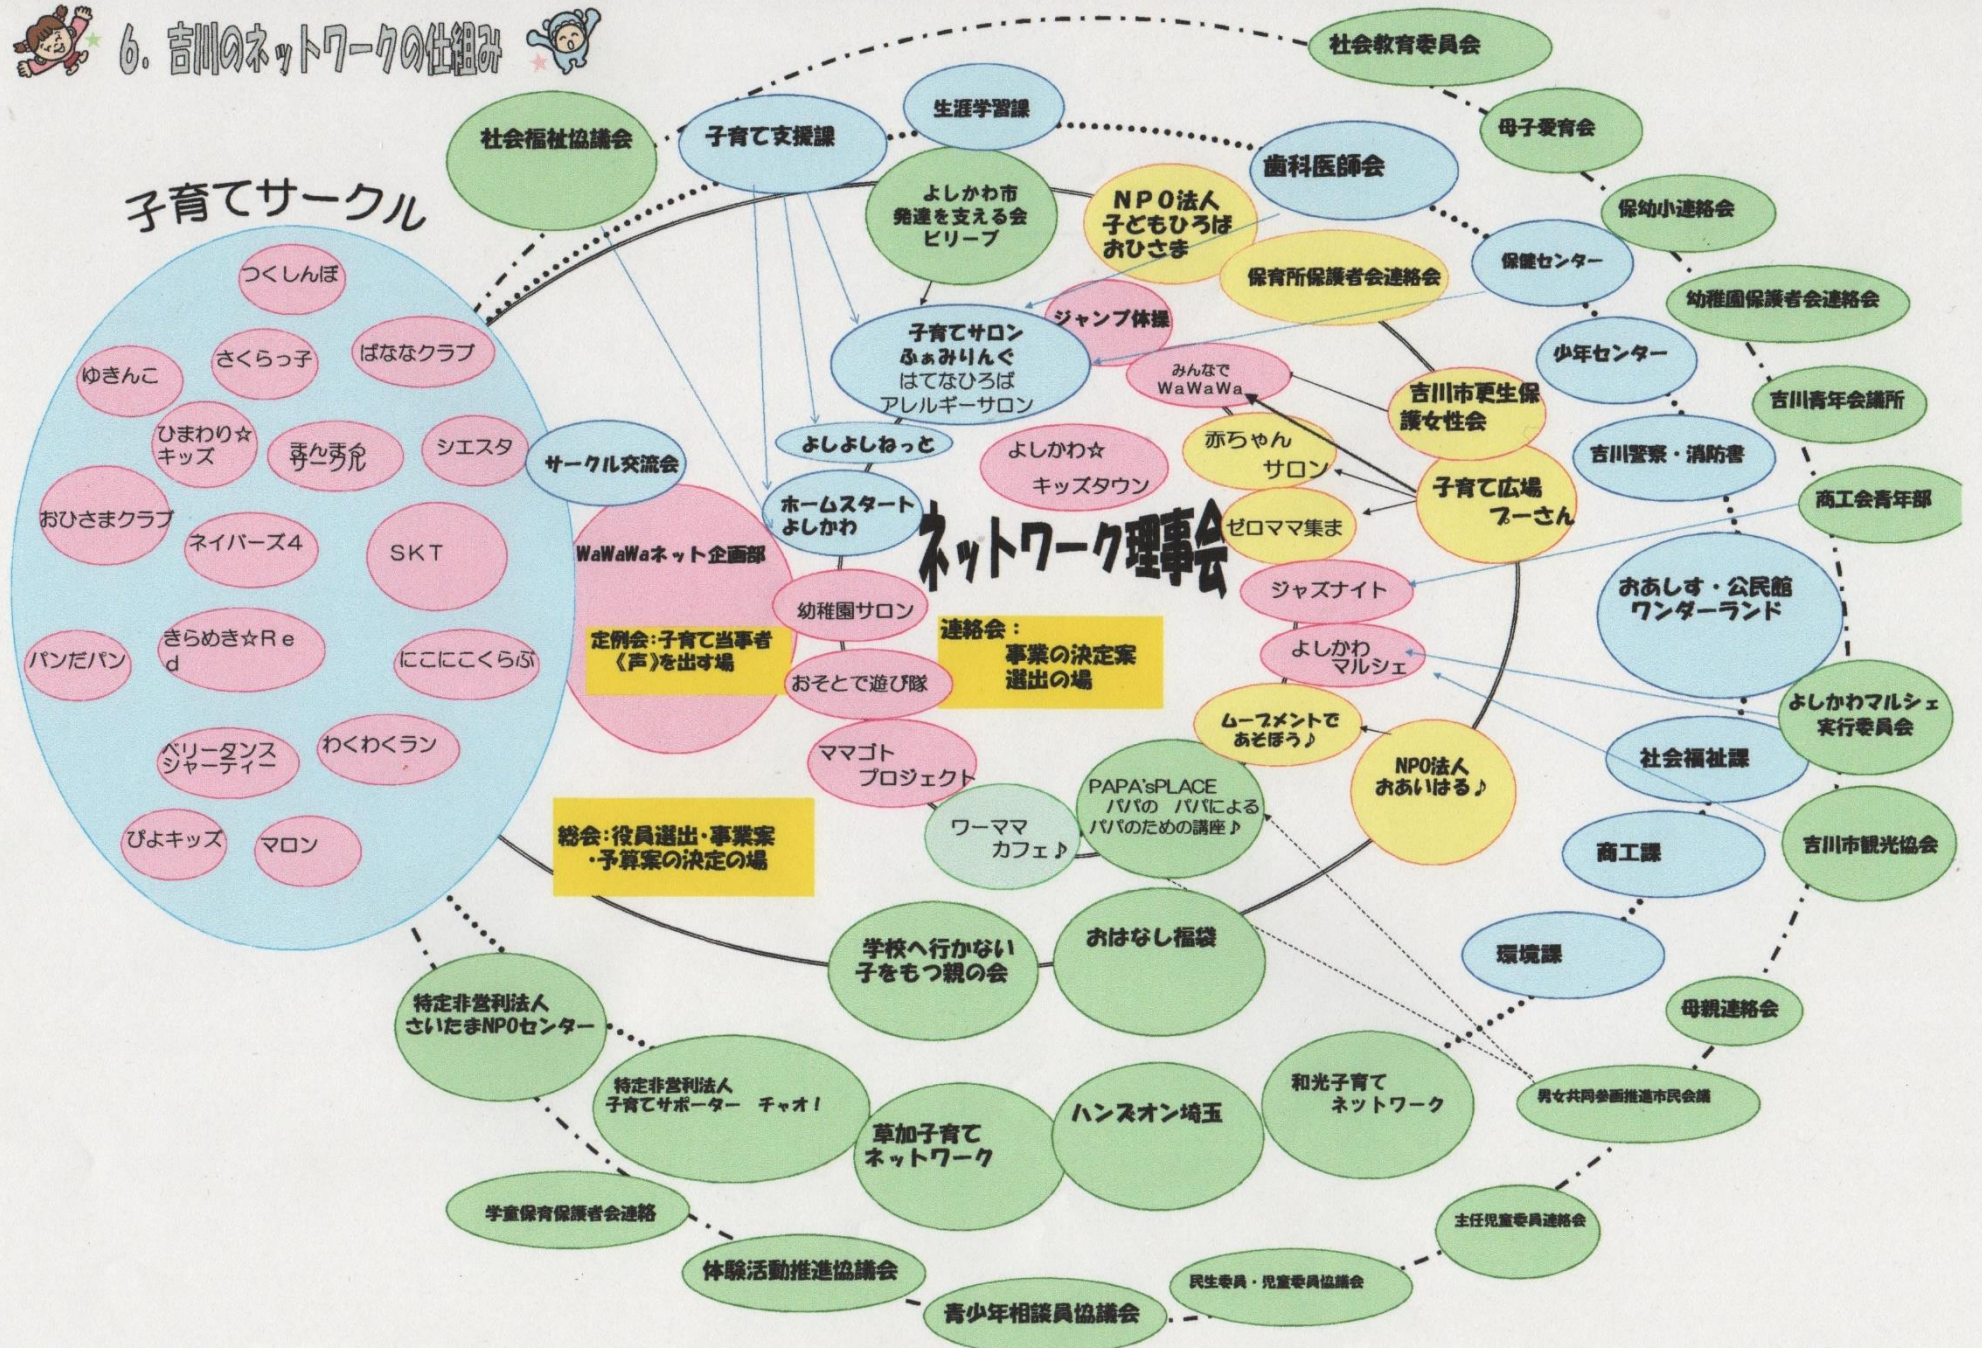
6. 吉川のネットワークの仕組み

社会教育委員会
母子愛育会
保幼小連絡会
幼稚園保護者会連絡会
吉川青年会議所
商工会青年部

生涯学習課
社会福祉協議会
子育て支援課
歯科医師会
保健センター
少年センター
吉川警察・消防署

子育てサークル
つくしんぼ
ゆきんこ
さくらっ子
ばななクラブ
ひまわり☆キッズ
まんまるサークル
シエスタ
おひさまクラブ
ネイバーズ4
SKT
パンだパン
きらめき☆Red
にこにこくらぶ
ベリーダンスシャーティー
わくわくラン
ぴよキッズ
マロン

サークル交流会

よしかわ市発達を支える会ビリーブ
NPO法人子どもひろばおひさま
保育所保護者会連絡会
ジャンプ体操
子育てサロンふぁみりんぐ はてなひろば アレルギーサロン
みんなでWaWaWa
吉川市更生保護女性会
よしよしねっと
よしかわ☆キッズタウン
赤ちゃんサロン
子育て広場プーさん
ホームスタートよしかわ
ゼロママ集ま
ネットワーク理事会
WaWaWaネット企画部
ジャズナイト
幼稚園サロン
おおしす・公民館ワンダーランド
定例会：子育て当事者《声》を出す場
連絡会：事業の決定案選出の場
よしかわマルシェ
おそとで遊び隊
ムーブメントであそぼう♪
よしかわマルシェ実行委員会
ママゴトプロジェクト
NPO法人おあいはる♪
社会福祉課
PAPA'sPLACE パパの パパによる パパのための講座♪
ワーママカフェ♪
総会：役員選出・事業案・予算案の決定の場
商工課
吉川市観光協会
環境課
学校へ行かない子をもつ親の会
おはなし福袋
母親連絡会
特定非営利法人さいたまNPOセンター
特定非営利法人子育てサポーター チャオ！
草加子育てネットワーク
ハンズオン埼玉
和光子育てネットワーク
男女共同参画推進市民会議
学童保育保護者会連絡
主任児童委員連絡会
体験活動推進協議会
民生委員・児童委員協議会
青少年相談員協議会